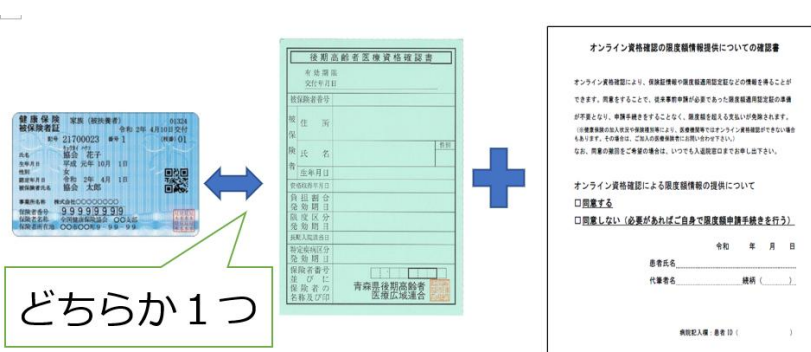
健康保険 家族（被扶養者）
被保険者証 令和 2年 4月10日交付
記号 21700023 番号 1 枝番 01
氏名 協会 花子
生年月日 平成 元年 10月 1日
性別 女
資格取得年月日 令和 2年 4月 1日
被保険者氏名 協会 太郎
事業所名称 株式会社○○○○○○
保険者番号 99999999
保険者名称 ○○○○○
保険者所在地 ○○○○○

後期高齢者医療資格確認書
有効期限
交付年月日
被保険者番号
被保険者
住所
氏名
性別
生年月日
資格取得年月日
負担割合
発効期日
限度区分
発効期日
長期入院該当日
特定疾病区分
発効期日
保険者番号並びに保険者の名称及び印
青森県後期高齢者医療広域連合

どちらか１つ

オンライン資格確認の限度額情報提供についての確認書

オンライン資格確認により、保険証情報や限度額適用認定証などの情報を得ることができます。同意をすることで、従来事前申請が必要であった限度額適用認定証の準備が不要となり、申請手続きをすることなく、限度額を超える支払いが免除されます。
（※健康保険の加入状況や保険種別等により、医療機関等ではオンライン資格確認ができない場合もあります。その場合は、ご加入の医療保険者にお問い合わせください。）
なお、同意の撤回をご希望の場合は、いつでも入退院窓口までお申し出下さい。

オンライン資格確認による限度額情報の提供について
□同意する
□同意しない（必要があればご自身で限度額申請手続きを行う）

令和　年　月　日
患者氏名
代筆者名　続柄（　）

病院記入欄・患者ID（　）